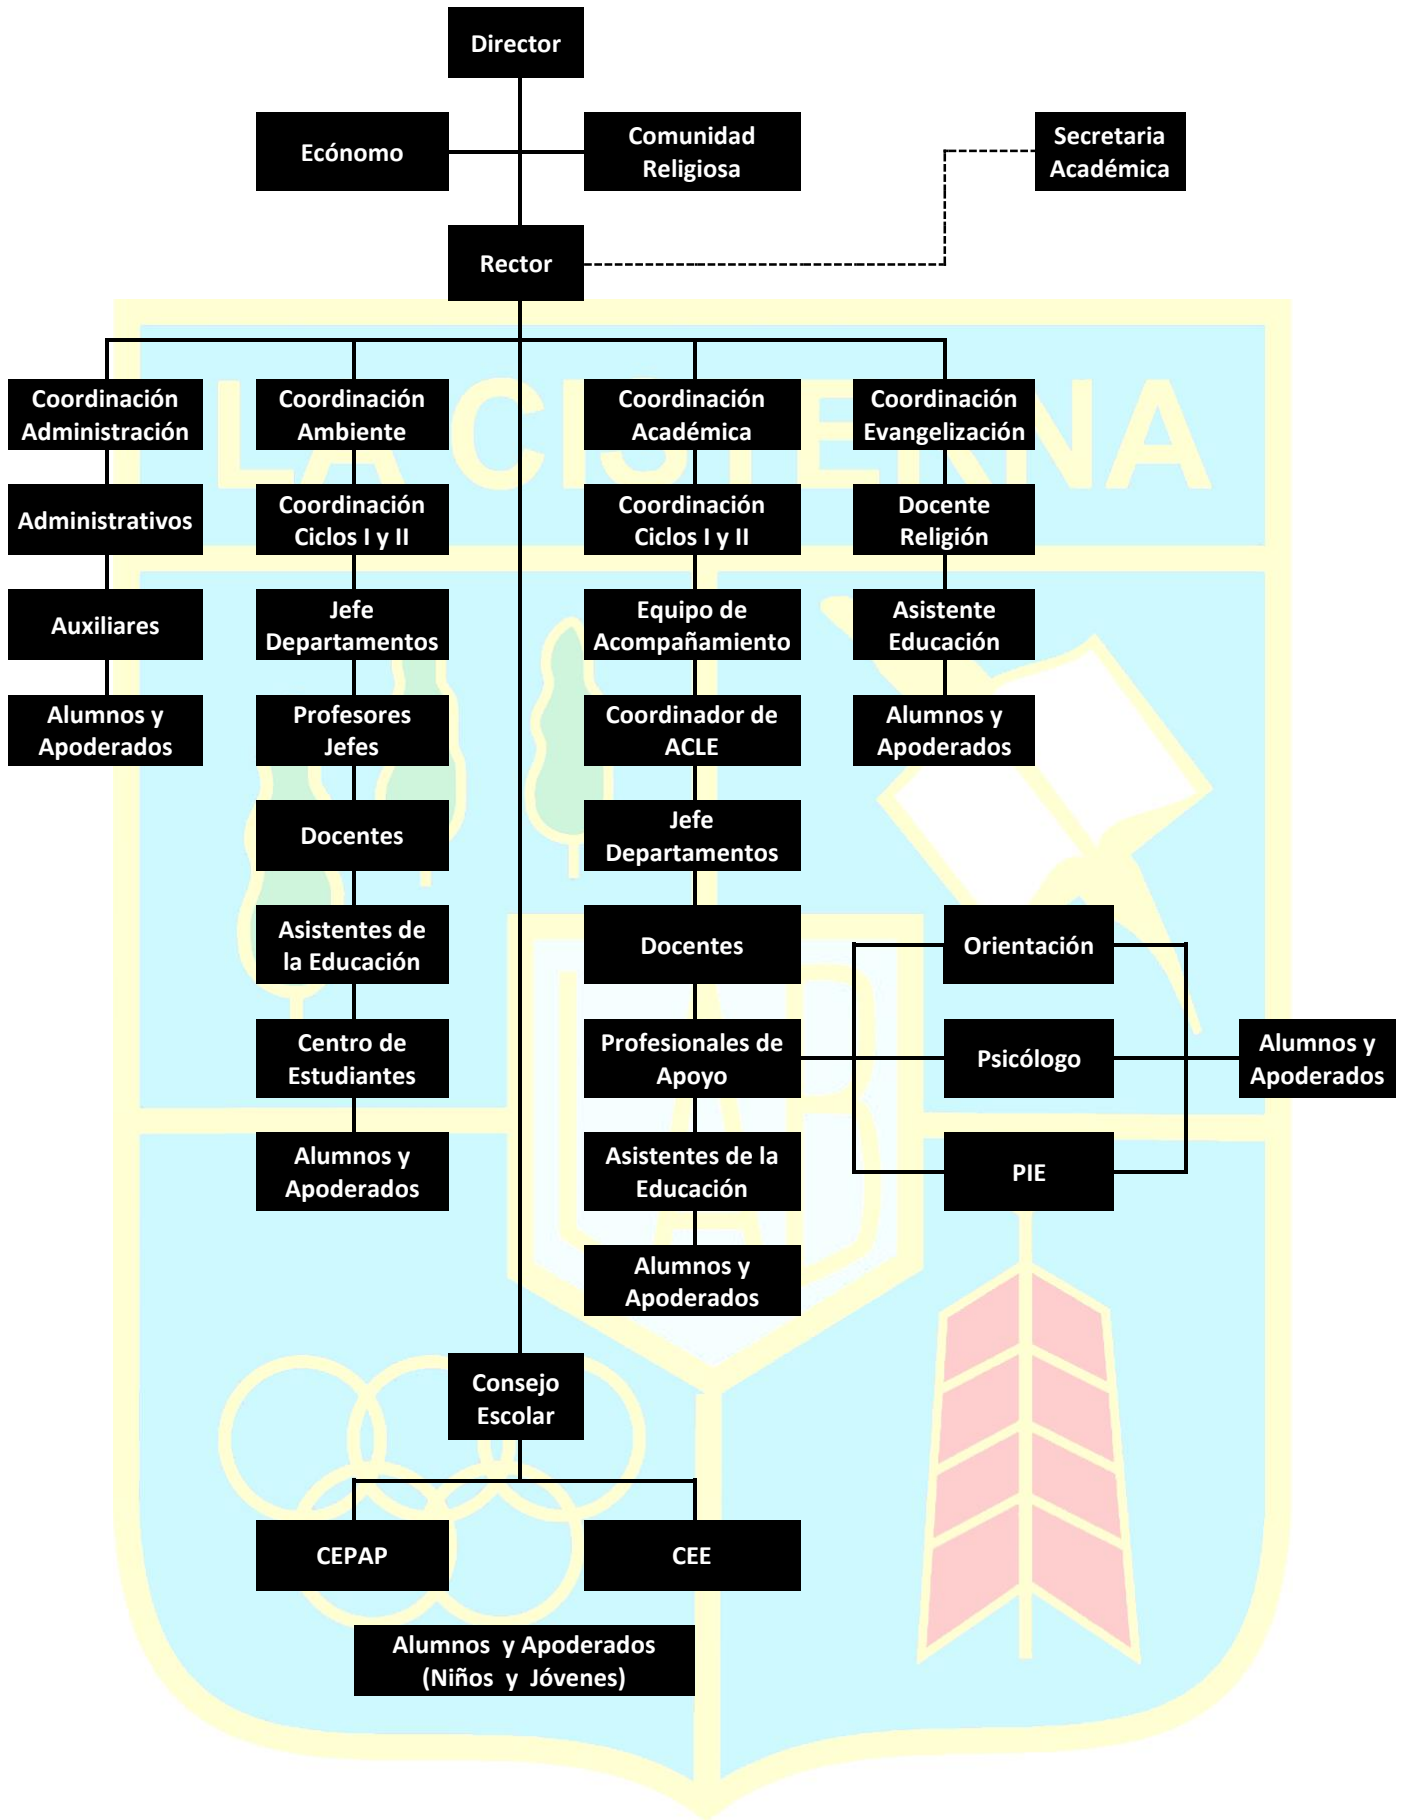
Director

Ecónomo

Comunidad Religiosa

Secretaria Académica

Rector

LA CISTERNA

Coordinación Administración

Administrativos

Auxiliares

Alumnos y Apoderados

Coordinación Ambiente

Coordinación Ciclos I y II

Jefe Departamentos

Profesores Jefes

Docentes

Asistentes de la Educación

Centro de Estudiantes

Alumnos y Apoderados

Coordinación Académica

Coordinación Ciclos I y II

Equipo de Acompañamiento

Coordinador de ACLE

Jefe Departamentos

Docentes

Profesionales de Apoyo

Asistentes de la Educación

Alumnos y Apoderados

Coordinación Evangelización

Docente Religión

Asistente Educación

Alumnos y Apoderados

Orientación

Psicólogo

PIE

Alumnos y Apoderados

Consejo Escolar

CEPAP

CEE

Alumnos y Apoderados (Niños y Jóvenes)